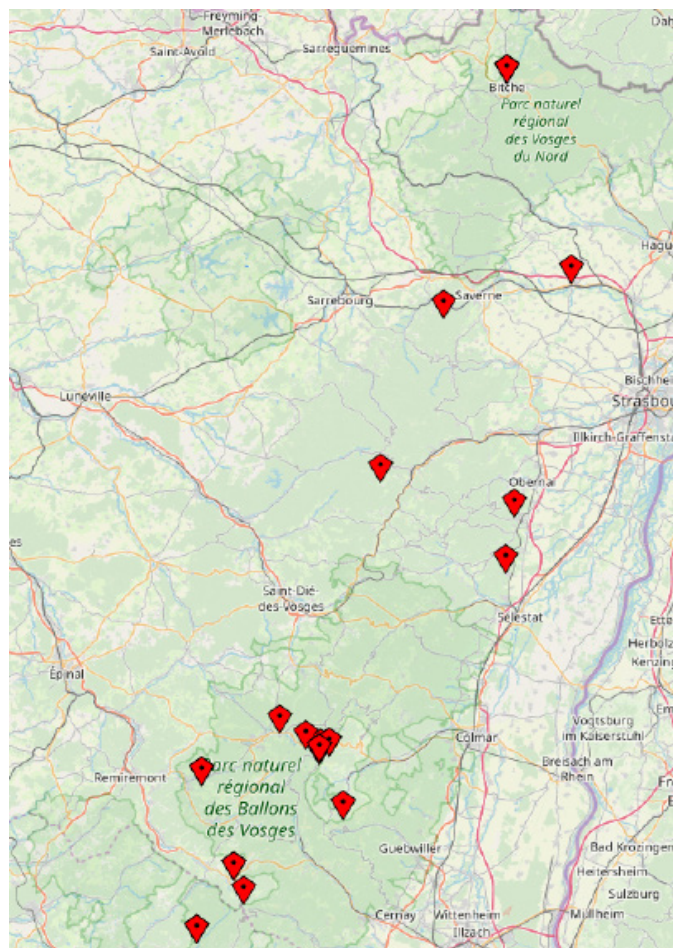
Freyming-Merlebach
Saint-Avold
Sarreguemines
Dah
Bitche
Parc naturel régional des Vosges du Nord
Hagu
Sarrebourg
Saverne
Bischhei
Strasbou
Lunéville
Illkirch-Graffenstad
Obernai
es
Saint-Dié-des-Vosges
Sélestat
Etté
Herbolz
Kenzin
Épinal
Em
Vogtsburg im Kaiserstuhl
Colmar
arc naturel régional des Ballons des Vosges
Remiremont
Breisach am Rhein
Fr
Guebwiller
Bad Krozinge
Heitersheim
Sulzburg
Cernay
Wittenheim
Illzach
Müllheim